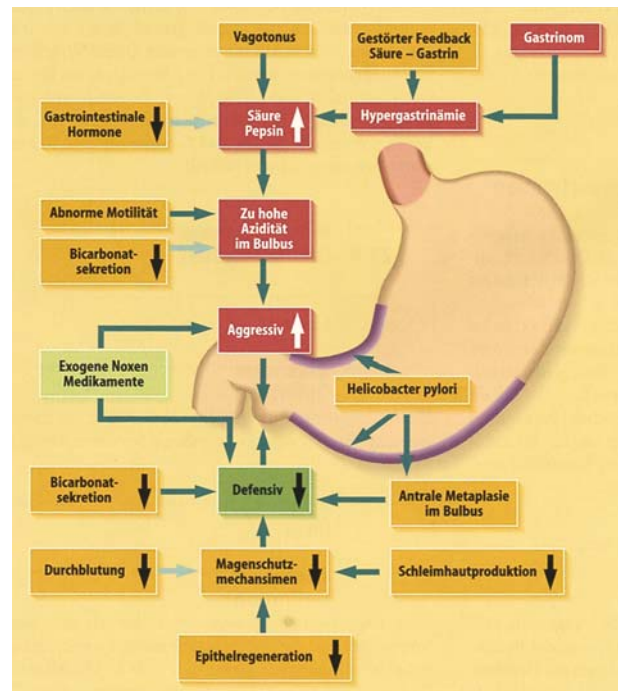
Vagotonus

Gestörter Feedback Säure – Gastrin

Gastrinom

Gastrointestinale Hormone

Säure Pepsin

Hypergastrinämie

Abnorme Motilität

Zu hohe Azidität im Bulbus

Bicarbonatsekretion

Aggressiv

Exogene Noxen Medikamente

Helicobacter pylori

Bicarbonatsekretion

Defensiv

Antrale Metaplasie im Bulbus

Durchblutung

Magenschutzmechansimen

Schleimhautproduktion

Epithelregeneration